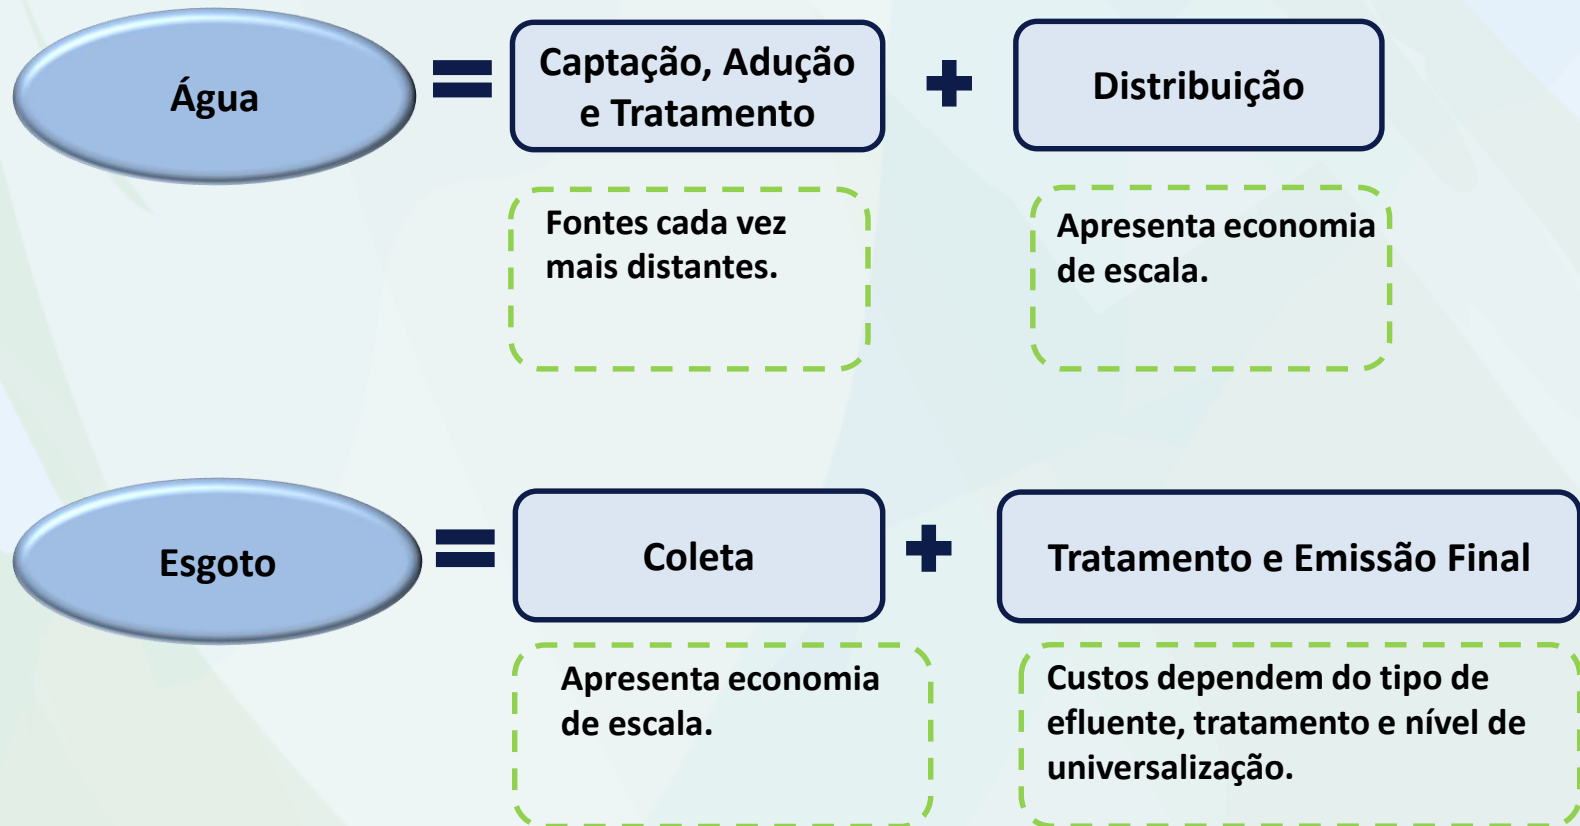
Água = Captação, Adução e Tratamento + Distribuição

Fontes cada vez mais distantes.

Apresenta economia de escala.

Esgoto = Coleta + Tratamento e Emissão Final

Apresenta economia de escala.

Custos dependem do tipo de efluente, tratamento e nível de universalização.